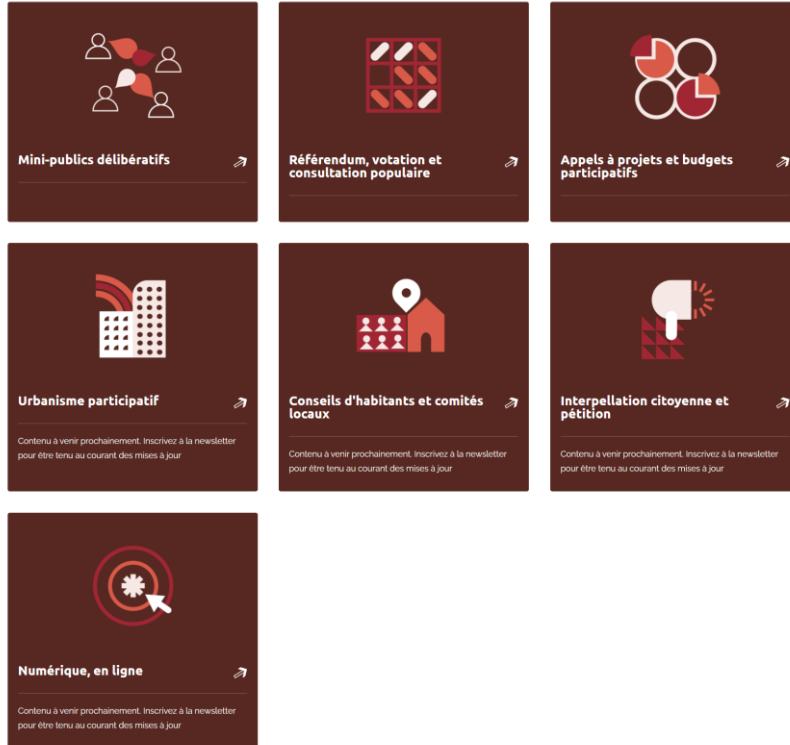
Mini-publics délibératifs

Référendum, votation et consultation populaire

Appels à projets et budgets participatifs

Urbanisme participatif

Contenu à venir prochainement. Inscrivez à la newsletter pour être tenu au courant des mises à jour

Conseils d'habitants et comités locaux

Contenu à venir prochainement. Inscrivez à la newsletter pour être tenu au courant des mises à jour

Interpellation citoyenne et pétition

Contenu à venir prochainement. Inscrivez à la newsletter pour être tenu au courant des mises à jour

Numérique, en ligne

Contenu à venir prochainement. Inscrivez à la newsletter pour être tenu au courant des mises à jour